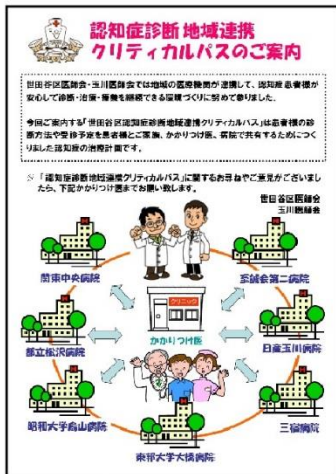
認知症診断 地域連携 クリティカルパスのご案内

世田谷区医師会・玉川医師会では地域の医療機関が連携して、認知症患者様が安心して診断・治療・療養を継続できる環境づくりに努めて参りました。

今回ご案内する「世田谷区認知症診断地域連携クリティカルパス」は患者様の診療方法や受診予定を患者様とご家族、かかりつけ医、病院で共有するためにつくりました認知症の治療計画です。

※「認知症診断地域連携クリティカルパス」に関するお問合せやご意見がございましたら、下記かかりつけ医までお問い合わせ致します。

世田谷区医師会
玉川医師会

関東中央病院
至誠会第二病院
クリニック
かかりつけ医
都立松沢病院
日産玉川病院
昭和大学烏山病院
三宿病院
東邦大学大橋病院